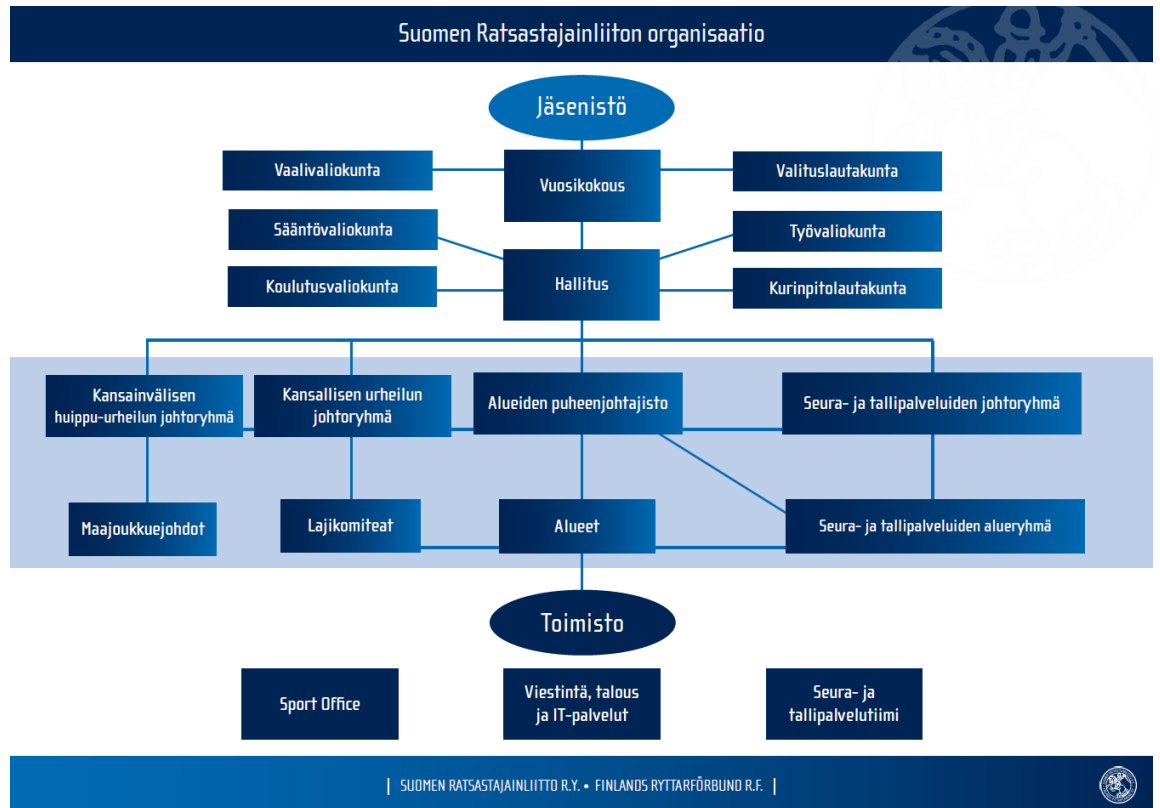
Suomen Ratsastajainliiton organisaatio

Jäsenistö

Vaalivaliokunta

Vuosikokous

Valituslautakunta

Sääntövaliokunta

Työvaliokunta

Hallitus

Koulutusvaliokunta

Kurinpitolautakunta

Kansainvälisen huippu-urheilun johtoryhmä

Kansallisen urheilun johtoryhmä

Alueiden puheenjohtajisto

Seura- ja tallipalveluiden johtoryhmä

Maajoukkuejohdot

Lajikomiteat

Alueet

Seura- ja tallipalveluiden alueryhmä

Toimisto

Sport Office

Viestintä, talous ja IT-palvelut

Seura- ja tallipalvelutiimi

| SUOMEN RATSASTAJAINLIITTO R.Y. • FINLANDS RYTTARFÖRBUND R.F. |